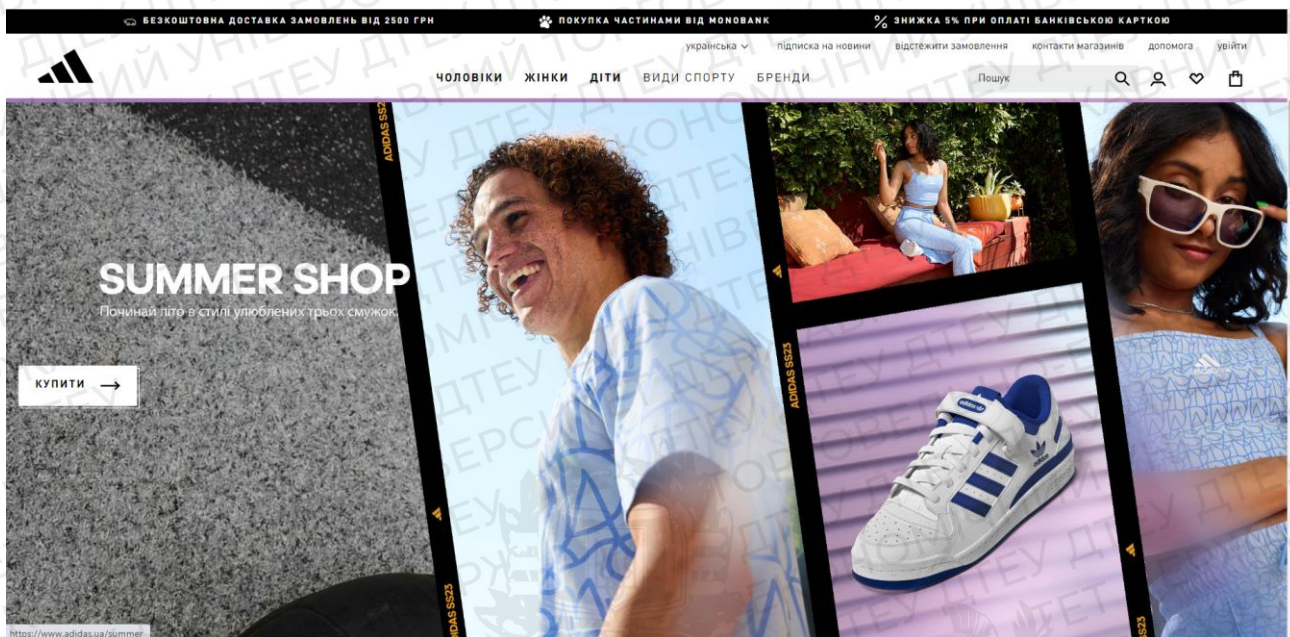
БЕЗКОШТОВНА ДОСТАВКА ЗАМОВЛЕНЬ ВІД 2500 ГРН    ПОКУПКА ЧАСТИНАМИ ВІД MONOBANK    % ЗНИЖКА 5% ПРИ ОПЛАТІ БАНКІВСЬКОЮ КАРТКОЮ

українська    підписка на новини    відстежити замовлення    контакти магазинів    допомога    увійти

ЧОЛОВІКИ    ЖІНКИ    ДІТИ    ВИДИ СПОРТУ    БРЕНДИ    Пошук

ADIDAS SS23

SUMMER SHOP
Починай літо в стилі улюблених трьох смужок.

КУПИТИ →

ADIDAS SS23

ADIDAS SS23

ADIDAS SS23

https://www.adidas.ua/summer